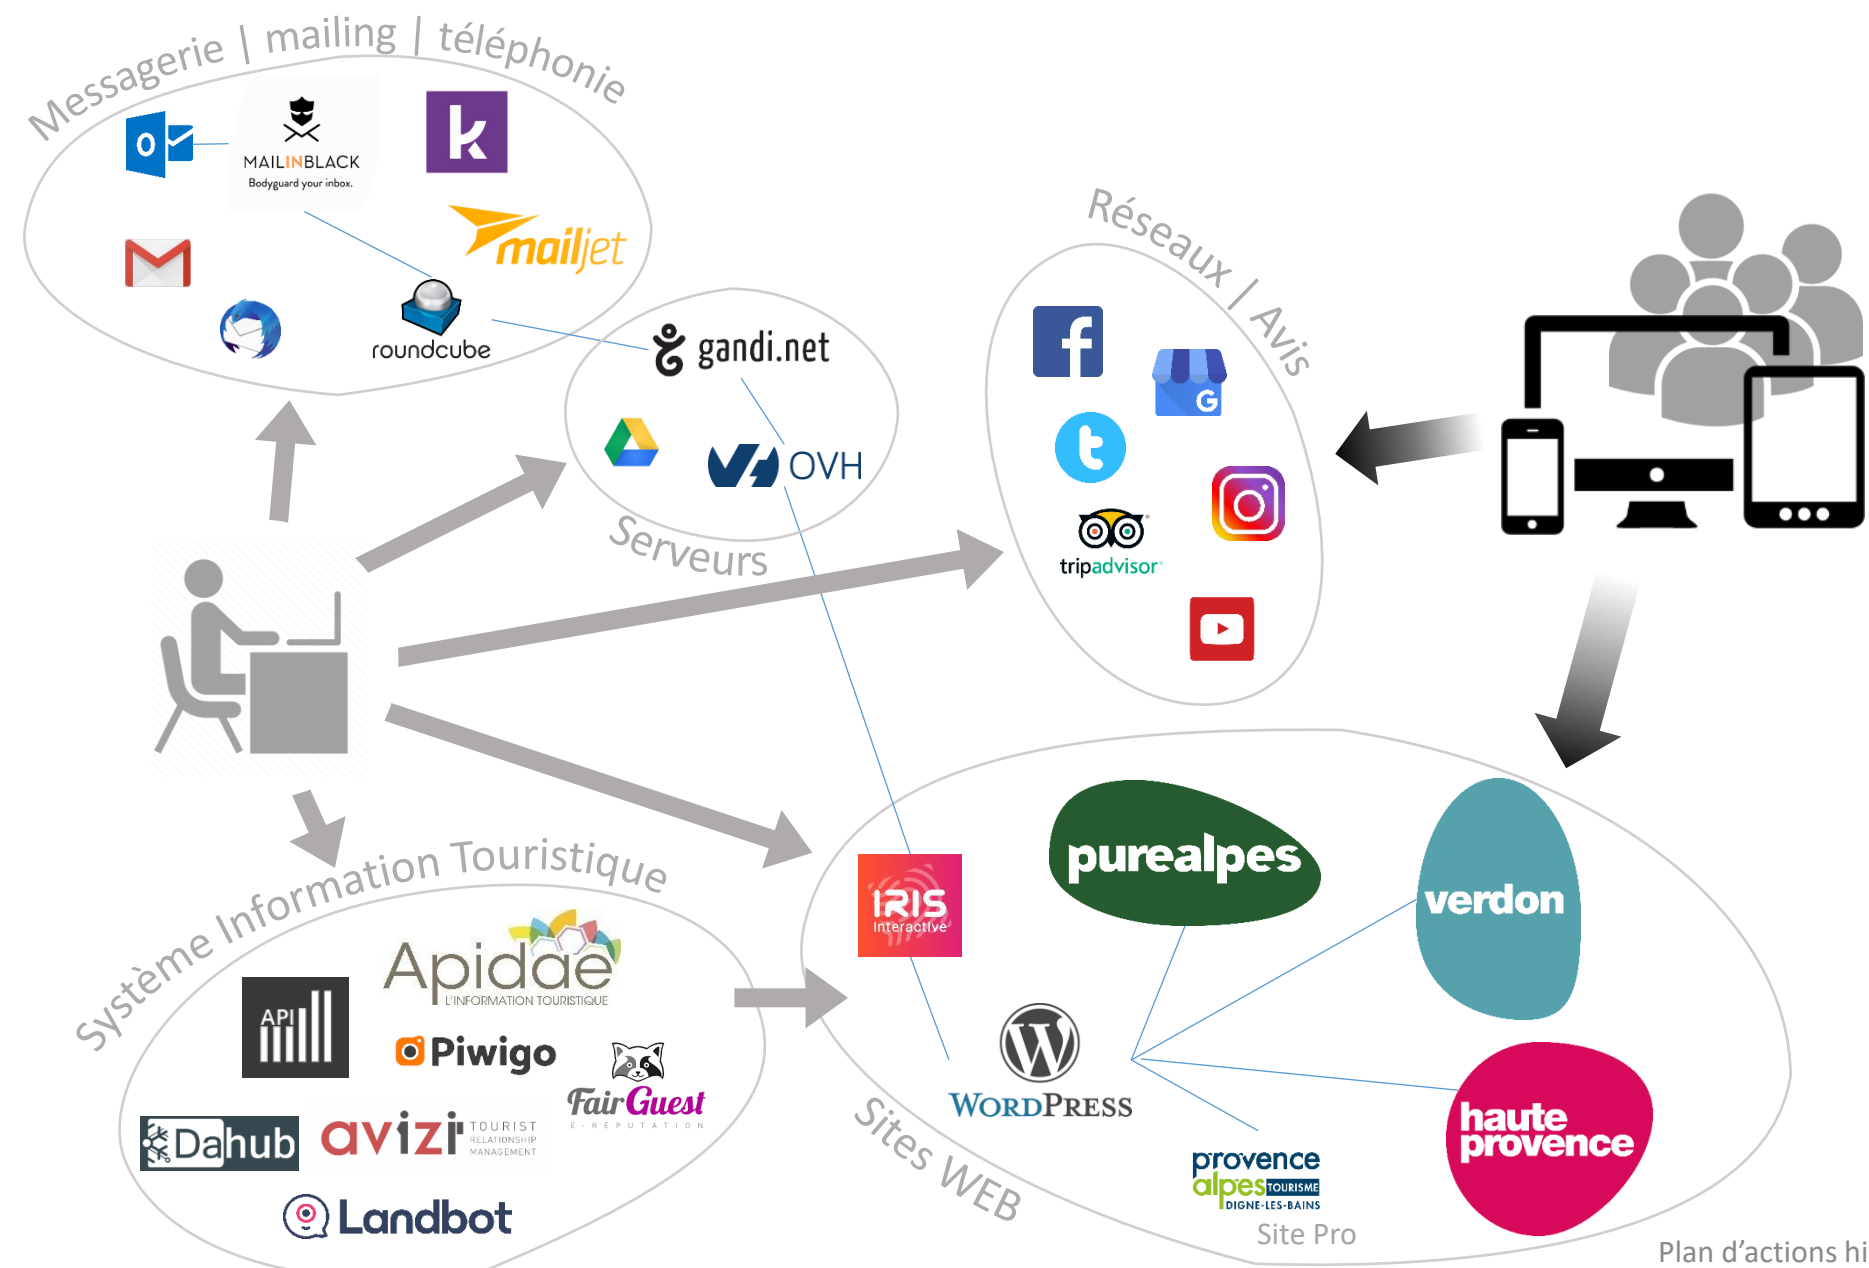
Messagerie | mailing | téléphonie

MAILINBLACK
Bodyguard your inbox.

mailjet

roundcube

gandi.net

OVH

Serveurs

Réseaux / Avis

tripadvisor

Système Information Touristique

Apidae
L'INFORMATION TOURISTIQUE

API

Piwigo

FairGuest
E-RÉPUTATION

Dahub

avizi TOURIST RELATIONSHIP MANAGEMENT

Landbot

IRIS Interactive

purealpes

verdon

WORDPRESS

haute provence

provence alpes TOURISME DIGNE-LES-BAINS

Site Pro

Sites WEB

Plan d'actions hi